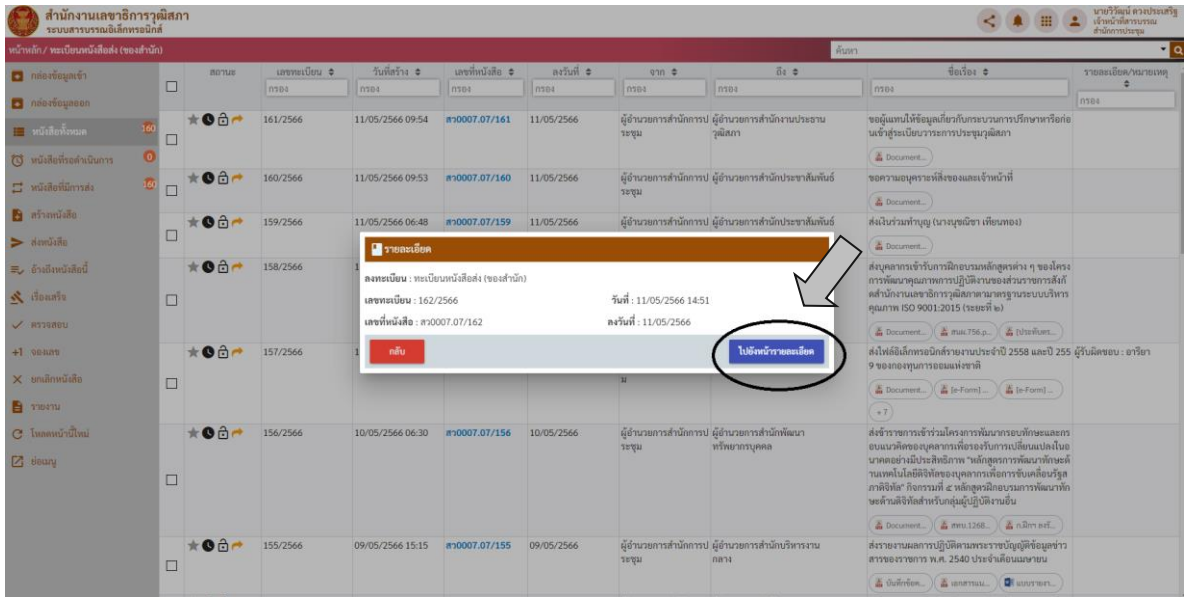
สำนักงานเลขาธิการวุฒิสภา
ระบบสารบรรณอิเล็กทรอนิกส์

นายวิรัฒน์ ดวงประเสริฐ
เจ้าหน้าที่สารบรรณ
สำนักการประชุม

หน้าหลัก / ทะเบียนหนังสือส่ง (ของสำนัก)

ค้นหา

กล่องข้อมูลเข้า
กล่องข้อมูลออก
หนังสือทั้งหมด 160
หนังสือที่รอดำเนินการ 0
หนังสือที่มีการส่ง 160
สร้างหนังสือ
ส่งหนังสือ
อ้างถึงหนังสือนี้
เรื่องเสร็จ
ตรวจสอบ
จองเลข
ยกเลิกหนังสือ
รายงาน
โหลดหน้านี้ใหม่
ย่อมูล

| | สถานะ | เลขทะเบียน | วันที่สร้าง | เลขที่หนังสือ | ลงวันที่ | จาก | ถึง | ชื่อเรื่อง | รายละเอียด/หมายเหตุ |
|---|---|---|---|---|---|---|---|---|---|
| | | ກรอง | ກรอง | ກรอง | ກรอง | ກรอง | ກรอง | ກรอง | ກรอง |
| | | 161/2566 | 11/05/2566 09:54 | สว0007.07/161 | 11/05/2566 | ผู้อำนวยการสำนักการประชุม | ผู้อำนวยการสำนักงานประธานวุฒิสภา | ขอผู้แทนให้ข้อมูลเกี่ยวกับกระบวนการปรึกษาหารือก่อนเข้าสู่ระเบียบวาระการประชุมวุฒิสภา Document... | |
| | | 160/2566 | 11/05/2566 09:53 | สว0007.07/160 | 11/05/2566 | ผู้อำนวยการสำนักการประชุม | ผู้อำนวยการสำนักประชาสัมพันธ์ | ขอความอนุเคราะห์สิ่งของและเจ้าหน้าที่ Document... | |
| | | 159/2566 | 11/05/2566 06:48 | สว0007.07/159 | 11/05/2566 | ผู้อำนวยการสำนักการประชุม | ผู้อำนวยการสำนักประชาสัมพันธ์ | ส่งเงินร่วมทำบุญ (นางบุษบัน เพียนทอง) Document... | |
| | | 158/2566 | | | | | | ส่งบุคลากรเข้ารับการฝึกอบรมหลักสูตรต่าง ๆ ของโครงการพัฒนาคุณภาพการปฏิบัติงานของส่วนราชการสังกัดสำนักงานเลขาธิการวุฒิสภาตามมาตรฐานระบบบริหารคุณภาพ ISO 9001:2015 (ระยะที่ ๒) Document... สนม.756.p... ประกันตร... | |
| | | 157/2566 | | | | | | ส่งไฟล์อิเล็กทรอนิกส์รายงานประจำปี 2558 และปี 255 9 ของกองทุนการออมแห่งชาติ Document... [e-Form]... [e-Form]... +7 | ผู้รับมีดชอบ : อาริยา |
| | | 156/2566 | 10/05/2566 06:30 | สว0007.07/156 | 10/05/2566 | ผู้อำนวยการสำนักการประชุม | ผู้อำนวยการสำนักพัฒนาทรัพยากรบุคคล | ส่งข้าราชการเข้าร่วมโครงการพัฒนาทักษะและกรอบแนวคิดของบุคลากรเพื่อรองรับการเปลี่ยนแปลงในบาทอย่างมีประสิทธิภาพ "หลักสูตรการพัฒนาทักษะด้านเทคโนโลยีดิจิทัลของบุคลากรเพื่อการขับเคลื่อนรัฐสภาดิจิทัล" กิจกรรมที่ ๔ หลักสูตรฝึกอบรมการพัฒนาทักษะด้านดิจิทัลสำหรับกลุ่มผู้ปฏิบัติงานอื่น Document... สทบ.1268... กมิการ ดงรี... | |
| | | 155/2566 | 09/05/2566 15:15 | สว0007.07/155 | 09/05/2566 | ผู้อำนวยการสำนักการประชุม | ผู้อำนวยการสำนักบริหารงานกลาง | ส่งรายงานผลการปฏิบัติตามพระราชบัญญัติข้อมูลข่าวสารของราชการ พ.ศ. 2540 ประจำเดือนเมษายน บันทึกข้อค... เอกสารแน... แบบรายงา... | |

รายละเอียด
ลงทะเบียน : ทะเบียนหนังสือส่ง (ของสำนัก)
เลขทะเบียน : 162/2566
วันที่ : 11/05/2566 14:51
เลขที่หนังสือ : สว0007.07/162
ลงวันที่ : 11/05/2566
กลับ
ไปยังหน้ารายละเอียด